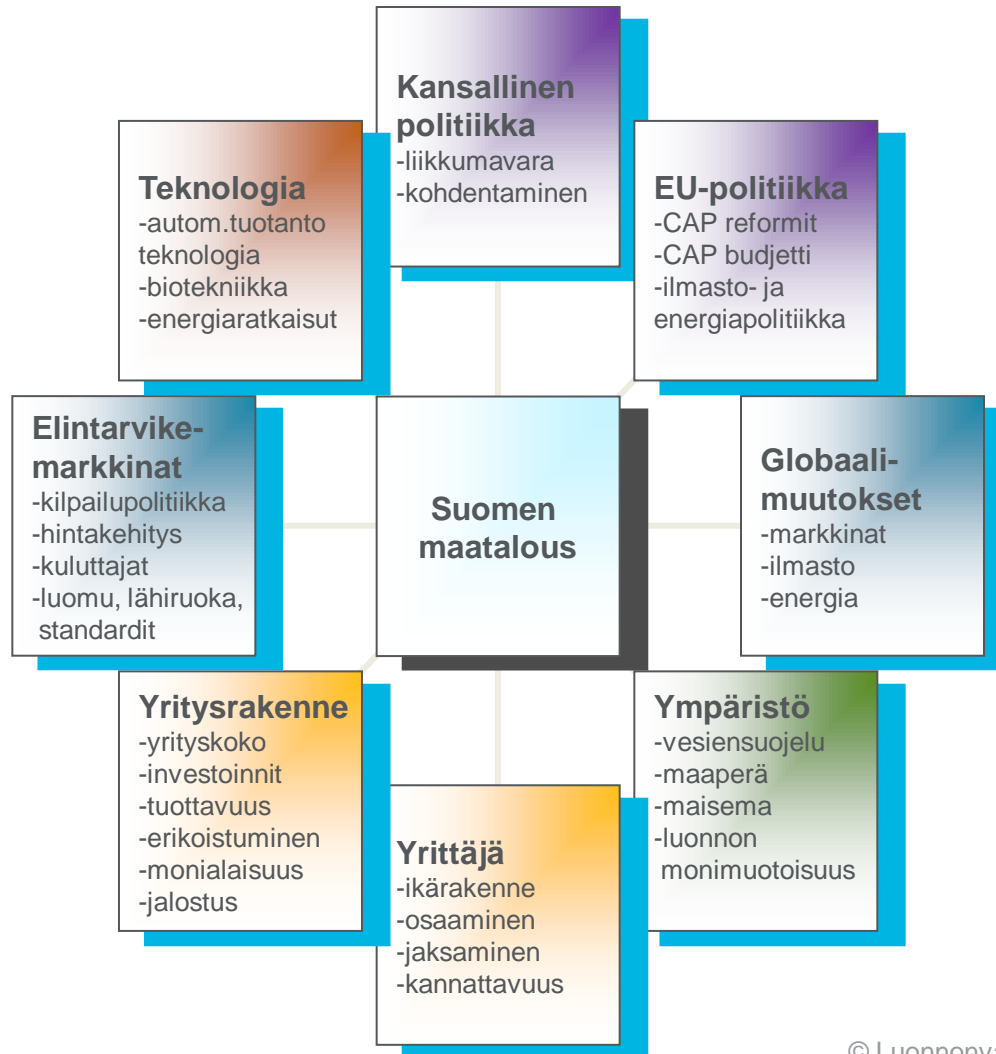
Kansallinen politiikka
-liikkumavara
-kohdentaminen

Teknologia
-autom.tuotanto teknologia
-biotekniikka
-energiaratkaisut

EU-politiikka
-CAP reformit
-CAP budjetti
-ilmasto- ja energiapolitiikka

Elintarvikemarkkinat
-kilpailupolitiikka
-hintakehitys
-kuluttajat
-luomu, lähiruoka, standardit

Suomen maatalous

Globaalimuutokset
-markkinat
-ilmasto
-energia

Yritysrakenne
-yrityskoko
-investoinnit
-tuottavuus
-erikoistuminen
-monialaisuus
-jalostus

Ympäristö
-vesiensuojelu
-maaperä
-maisema
-luonnon monimuotoisuus

Yrittäjä
-ikärakenne
-osaaminen
-jaksaminen
-kannattavuus

© Luonnonv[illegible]